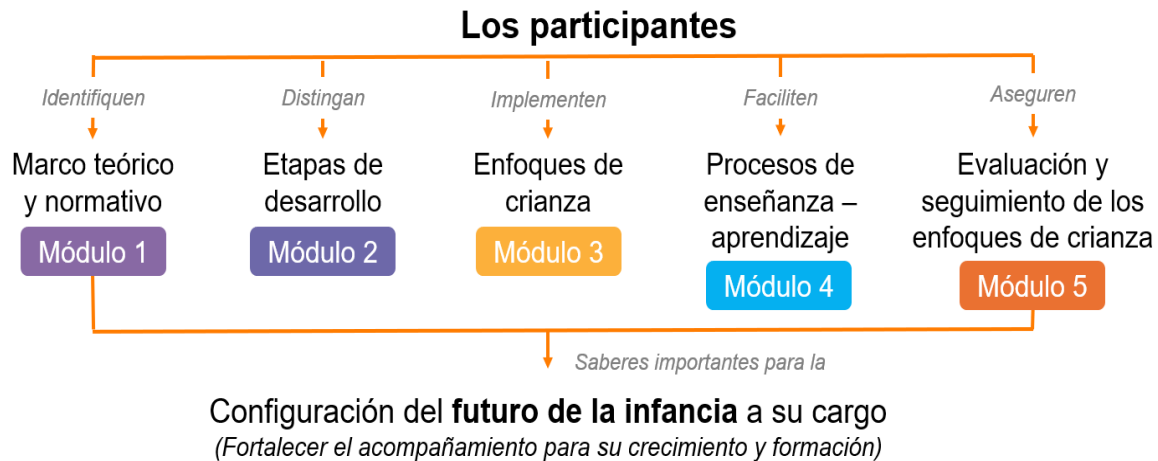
Los participantes

Identifiquen

Marco teórico y normativo

Módulo 1

Distingan

Etapas de desarrollo

Módulo 2

Implementen

Enfoques de crianza

Módulo 3

Faciliten

Procesos de enseñanza – aprendizaje

Módulo 4

Aseguren

Evaluación y seguimiento de los enfoques de crianza

Módulo 5

Saberes importantes para la

Configuración del **futuro de la infancia** a su cargo
*(Fortalecer el acompañamiento para su crecimiento y formación)*